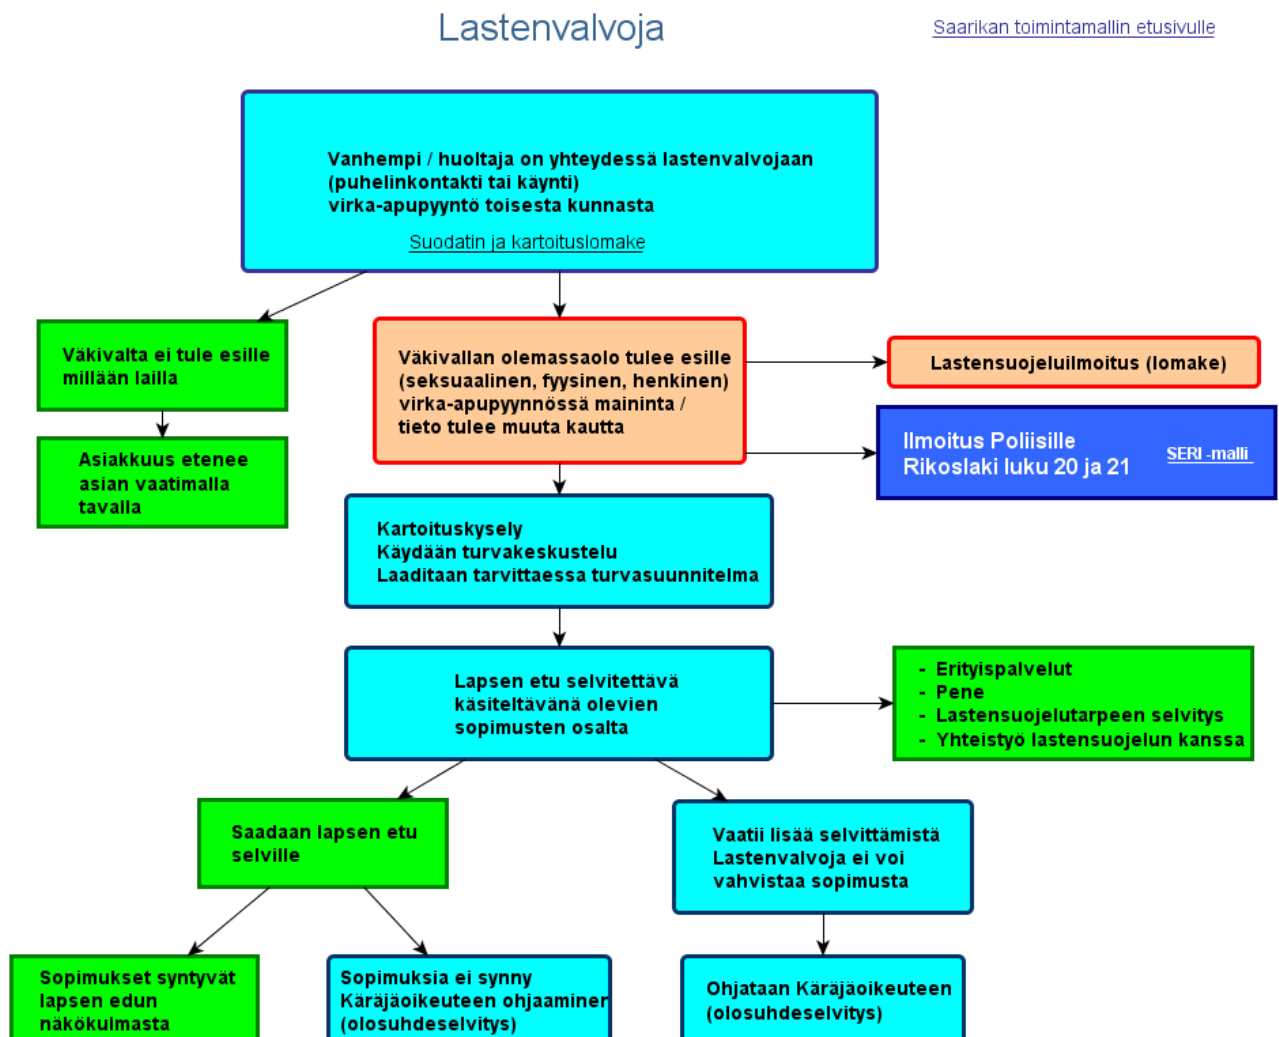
Lastenvalvoja

Saarikan toimintamallin etusivulle

Vanhempi / huoltaja on yhteydessä lastenvalvojaan (puhelinkontakti tai käynti)
virka-apupyyntö toisesta kunnasta

Suodatin ja kartoituslomake

Väkivalta ei tule esille millään lailla

Asiakkuus etenee asian vaatimalla tavalla

Väkivallan olemassaolo tulee esille (seksuaalinen, fyysinen, henkinen)
virka-apupyynnössä maininta /
tieto tulee muuta kautta

Lastensuojeluilmoitus (lomake)

Ilmoitus Poliisille
Rikoslaki luku 20 ja 21

SERI -malli

Kartoituskysely
Käydään turvakeskustelu
Laaditaan tarvittaessa turvasuunnitelma

Lapsen etu selvitettävä käsiteltävänä olevien sopimusten osalta

- Erityispalvelut
- Pene
- Lastensuojelutarpeen selvitys
- Yhteistyö lastensuojelun kanssa

Saadaan lapsen etu selville

Vaatii lisää selvittämistä
Lastenvalvoja ei voi vahvistaa sopimusta

Sopimukset syntyvät lapsen edun näkökulmasta

Sopimuksia ei synny
Käräjäoikeuteen ohjaaminen
(olosuhdeselvitys)

Ohjataan Käräjäoikeuteen
(olosuhdeselvitys)